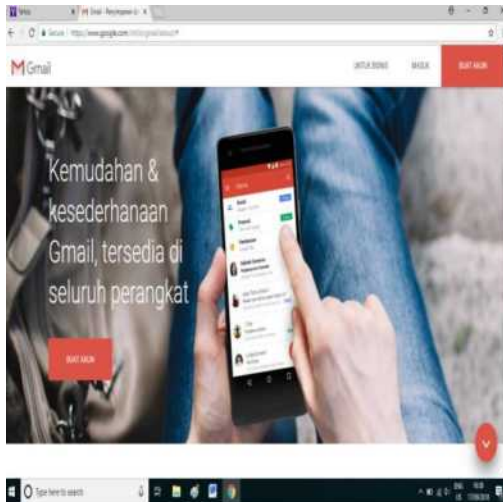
Yahoo
M Gmail - Penyimpanan & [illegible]
Secure | https://www.google.com/intl/id/gmail/about/#

Gmail

UNTUK BISNIS
MASUK
BUAT AKUN

Kemudahan & kesederhanaan Gmail, tersedia di seluruh perangkat

BUAT AKUN

Type here to search